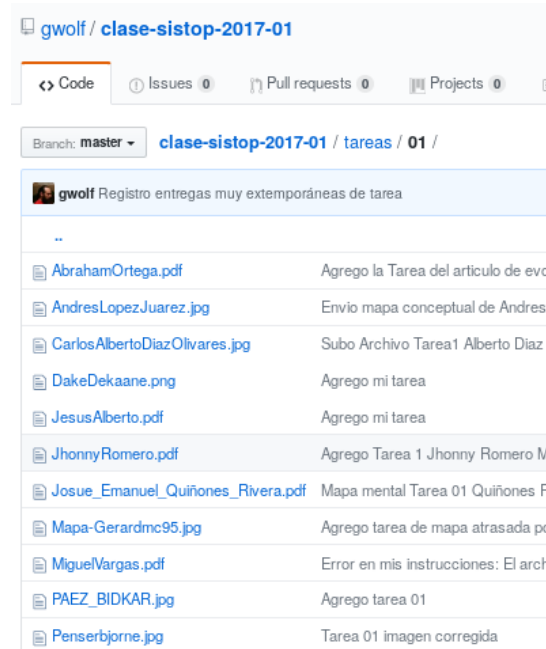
gwolf / clase-sistop-2017-01

<> Code | Issues 0 | Pull requests 0 | Projects 0

Branch: master ▾ clase-sistop-2017-01 / tareas / 01 /

gwolf Registro entregas muy extemporáneas de tarea

..

| | |
|---|---|
| AbrahamOrtega.pdf | Agrego la Tarea del articulo de evo |
| AndresLopezJuarez.jpg | Envio mapa conceptual de Andres |
| CarlosAlbertoDiazOlivares.jpg | Subo Archivo Tarea1 Alberto Diaz |
| DakeDekaane.png | Agrego mi tarea |
| JesusAlberto.pdf | Agrego mi tarea |
| JhonnyRomero.pdf | Agrego Tarea 1 Jhonny Romero M |
| Josue_Emanuel_Quiñones_Rivera.pdf | Mapa mental Tarea 01 Quiñones R |
| Mapa-Gerardmc95.jpg | Agrego tarea de mapa atrasada po |
| MiguelVargas.pdf | Error en mis instrucciones: El arch |
| PAEZ_BIDKAR.jpg | Agrego tarea 01 |
| Penserbjorne.jpg | Tarea 01 imagen corregida |